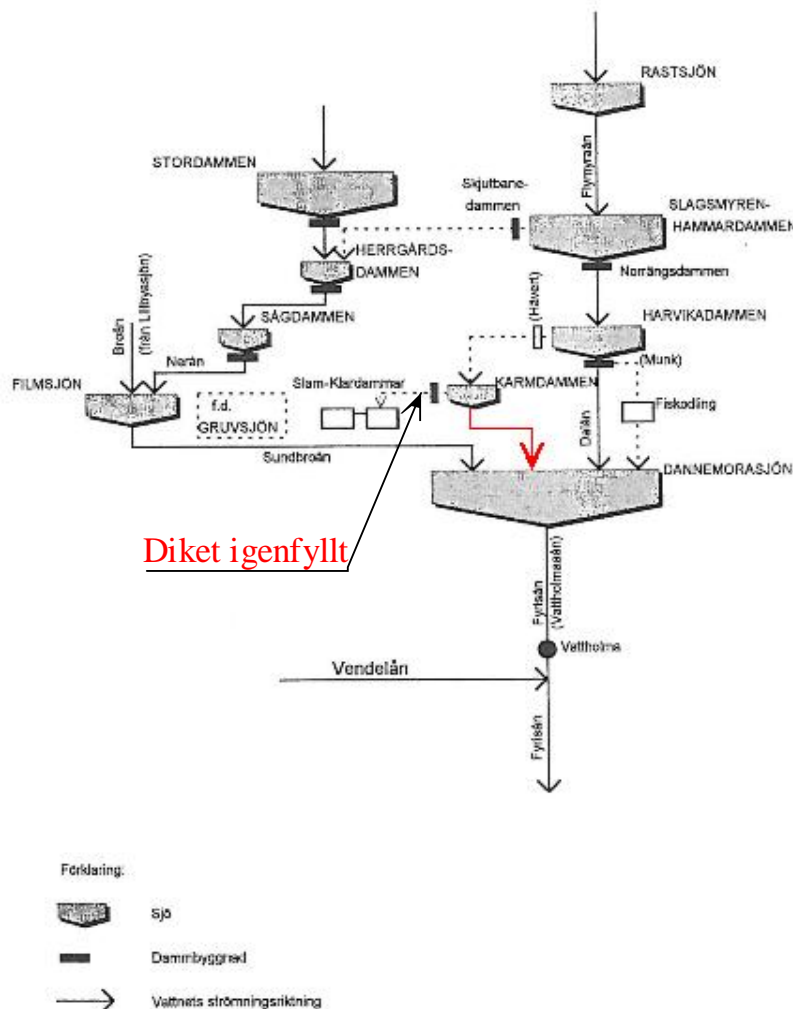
RASTSJÖN

Flymyrån

STORDAMMEN

Skjutbane-dammen

SLAGSMYREN-HAMMARDAMMEN

HERRGÅRDS-DAMMEN

Norrängsdammen

Broån (från Lillbysjön)

SÅGDAMMEN

(Hävert)

HARVIKADAMMEN

Neràn

(Munk)

FILMSJÖN

Slam-Klardammar

KARMDAMMEN

f.d. GRUVSJÖN

Dalån

Fiskodling

Sundbroån

DANNEMORASJÖN

Diket igenfyllt

Fyrisån (Vattholmaån)

Vattholma

Vendelån

Fyrisån

Förklaring:

Sjö

Dammbyggnad

Vattnets strömningsriktning